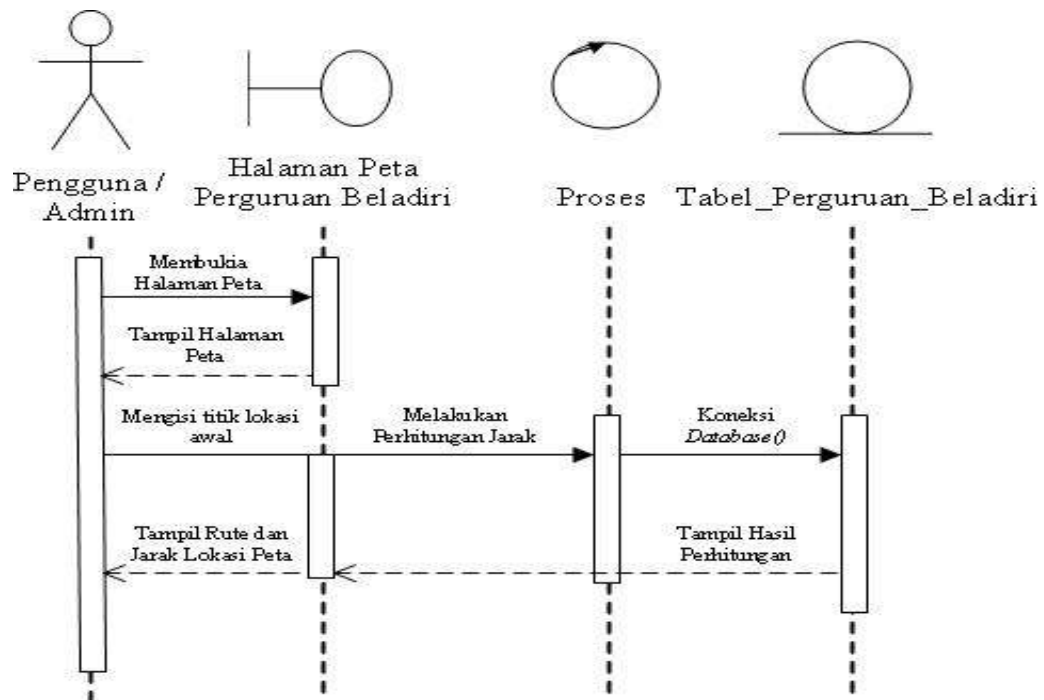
Pengguna / Admin

Halaman Peta Perguruan Beladiri

Proses

Tabel_Perguruan_Beladiri

Membukia Halaman Peta

Tampil Halaman Peta

Mengisi titik lokasi awal

Melakukan Perhitungan Jarak

Koneksi *Database()*

Tampil Rute dan Jarak Lokasi Peta

Tampil Hasil Perhitungan